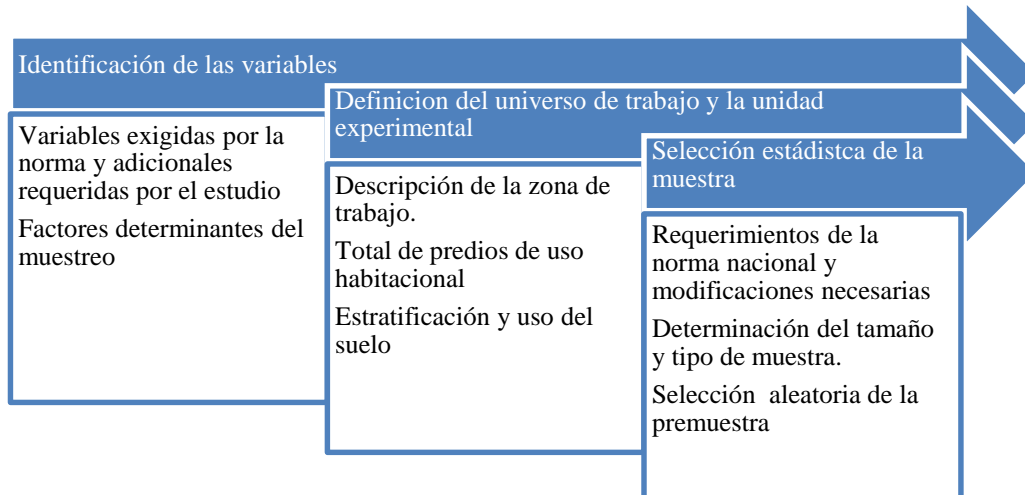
Identificación de las variables

Variables exigidas por la norma y adicionales requeridas por el estudio

Factores determinantes del muestreo

Definicion del universo de trabajo y la unidad experimental

Descripción de la zona de trabajo.

Total de predios de uso habitacional

Estratificación y uso del suelo

Selección estádistca de la muestra

Requerimientos de la norma nacional y modificaciones necesarias

Determinación del tamaño y tipo de muestra.

Selección aleatoria de la premuestra